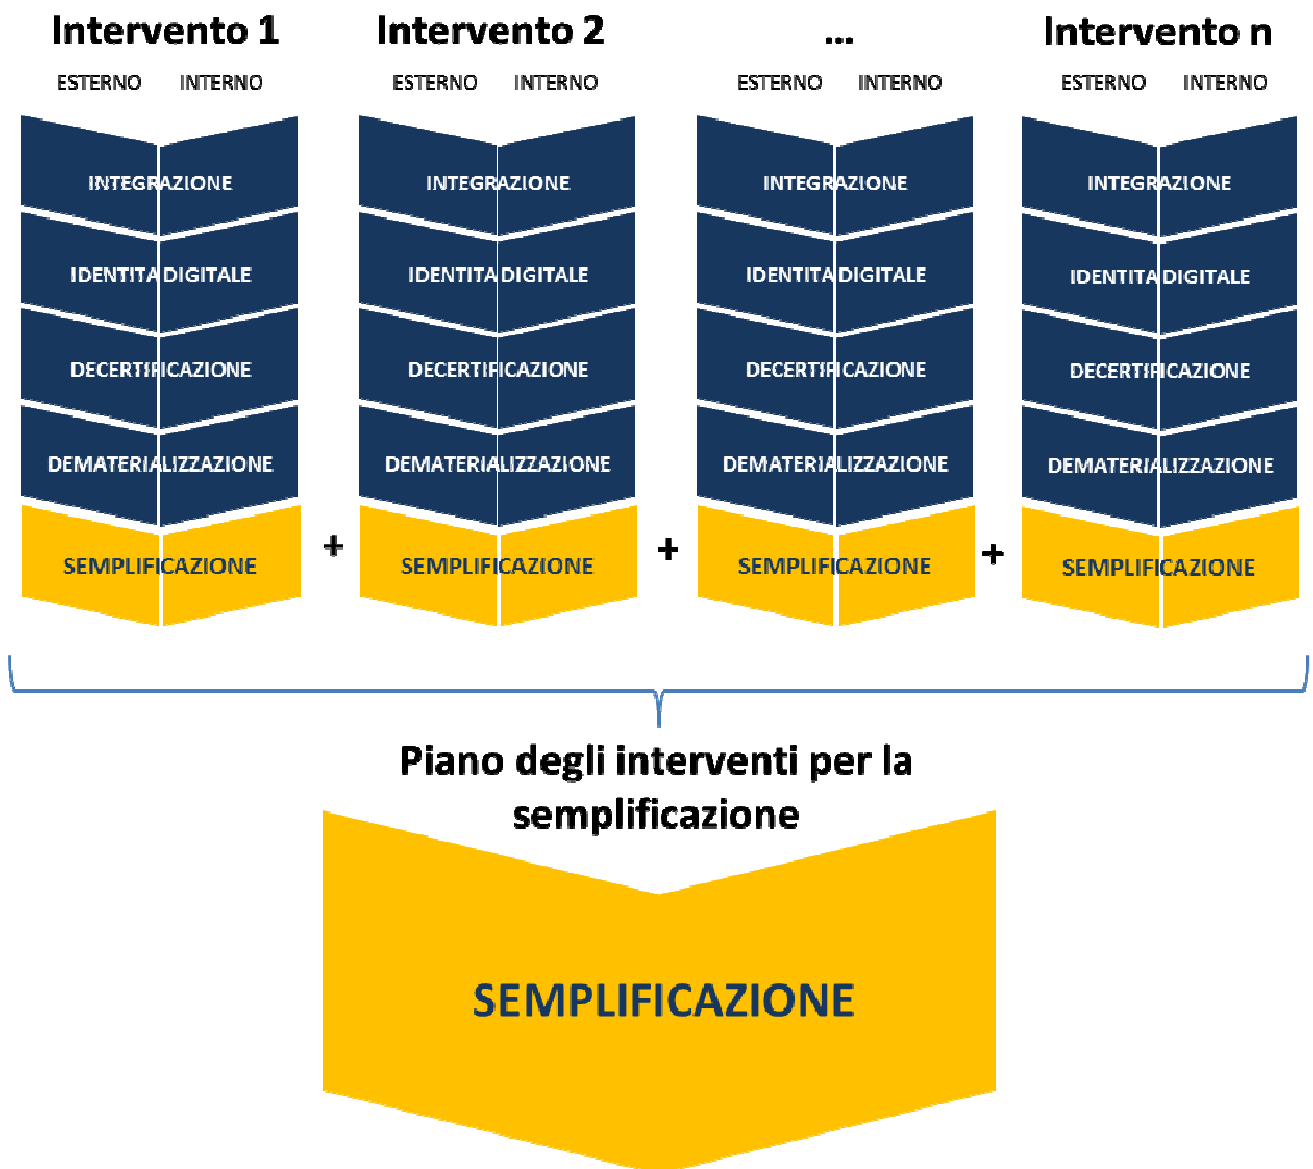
Intervento 1
ESTERNO INTERNO
INTEGRAZIONE
IDENTITA DIGITALE
DECERTIFICAZIONE
DEMATERIALIZZAZIONE
SEMPLIFICAZIONE

+

Intervento 2
ESTERNO INTERNO
INTEGRAZIONE
IDENTITA DIGITALE
DECERTIFICAZIONE
DEMATERIALIZZAZIONE
SEMPLIFICAZIONE

+

...
ESTERNO INTERNO
INTEGRAZIONE
IDENTITA DIGITALE
DECERTIFICAZIONE
DEMATERIALIZZAZIONE
SEMPLIFICAZIONE

+

Intervento n
ESTERNO INTERNO
INTEGRAZIONE
IDENTITA DIGITALE
DECERTIFICAZIONE
DEMATERIALIZZAZIONE
SEMPLIFICAZIONE

Piano degli interventi per la semplificazione

SEMPLIFICAZIONE